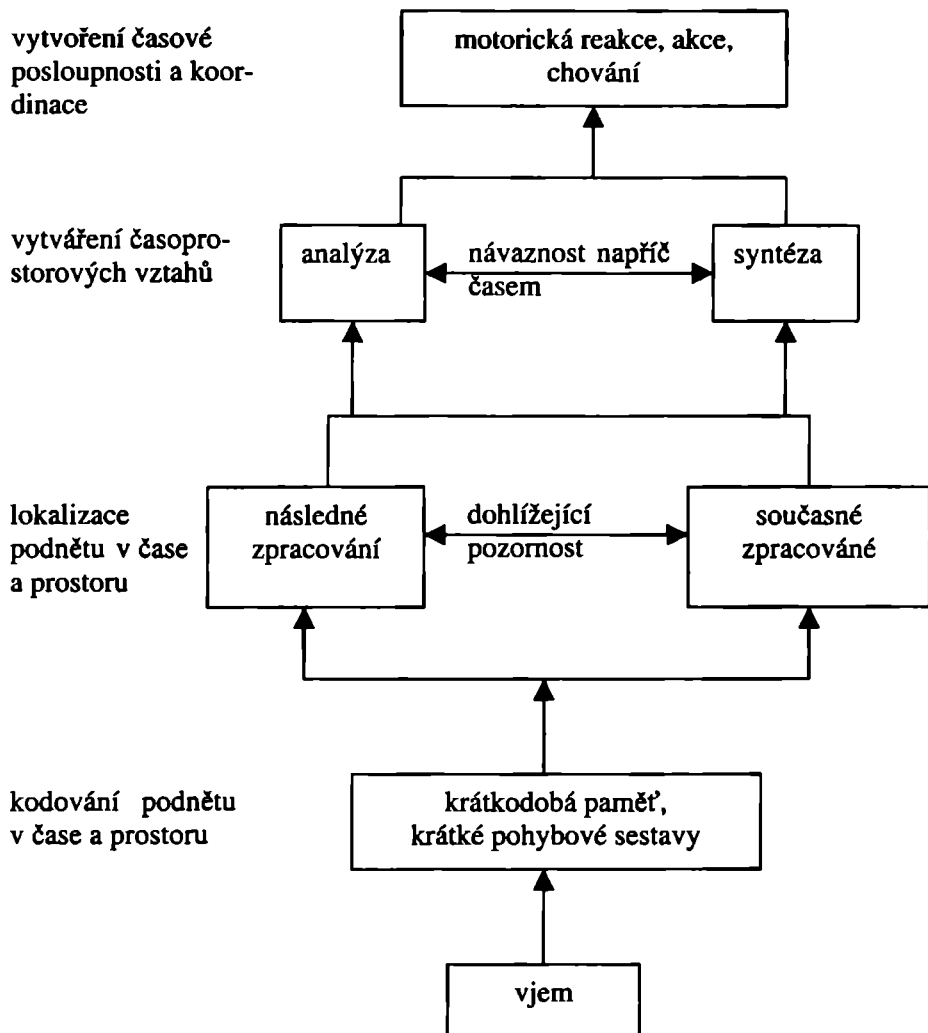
vytvoření časové posloupnosti a koordinace

motorická reakce, akce, chování

vytváření časoprostorových vztahů

analýza

návaznost napříč časem

syntéza

lokalizace podnětu v čase a prostoru

následné zpracování

dohlížející pozornost

současné zpracované

kodování podnětu v čase a prostoru

krátkodobá paměť, krátké pohybové sestavy

vjem